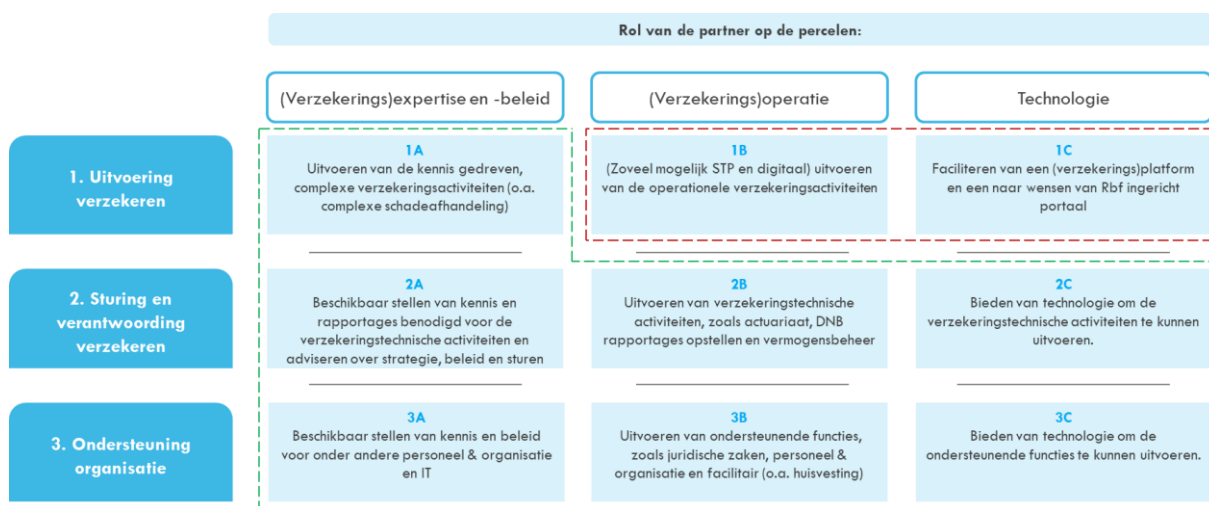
Rol van de partner op de percelen:

|  | (Verzekerings)expertise en -beleid | (Verzekerings)operatie | Technologie |
|---|---|---|---|
| 1. Uitvoering verzekeren | 1A Uitvoeren van de kennis gedreven, complexe verzekeringsactiviteiten (o.a. complexe schadeafhandeling) | 1B (Zoveel mogelijk STP en digitaal) uitvoeren van de operationele verzekeringsactiviteiten | 1C Faciliteren van een (verzekerings)platform en een naar wensen van Rbf ingericht portaal |
| 2. Sturing en verantwoording verzekeren | 2A Beschikbaar stellen van kennis en rapportages benodigd voor de verzekeringstechnische activiteiten en adviseren over strategie, beleid en sturen | 2B Uitvoeren van verzekeringstechnische activiteiten, zoals actuariaat, DNB rapportages opstellen en vermogensbeheer | 2C Bieden van technologie om de verzekeringstechnische activiteiten te kunnen uitvoeren. |
| 3. Ondersteuning organisatie | 3A Beschikbaar stellen van kennis en beleid voor onder andere personeel & organisatie en IT | 3B Uitvoeren van ondersteunende functies, zoals juridische zaken, personeel & organisatie en facilitair (o.a. huisvesting) | 3C Bieden van technologie om de ondersteunende functies te kunnen uitvoeren. |